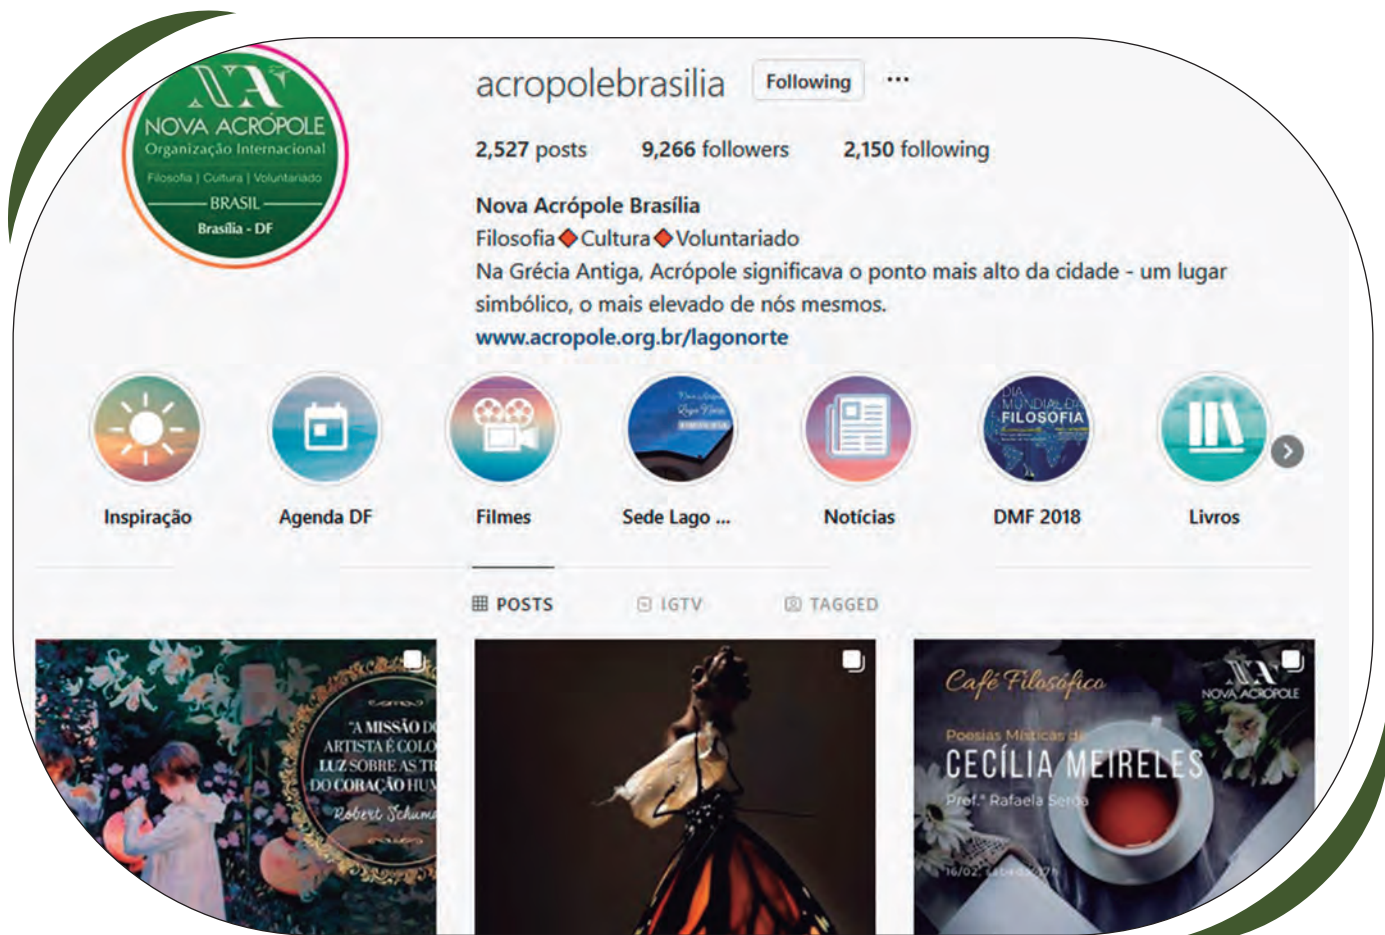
NA
NOVA ACRÓPOLE
Organização Internacional
Filosofia | Cultura | Voluntariado
BRASIL
Brasília - DF

acropolebrasilia Following ···

2,527 posts 9,266 followers 2,150 following

Nova Acrópole Brasília
Filosofia◆Cultura◆Voluntariado
Na Grécia Antiga, Acrópole significava o ponto mais alto da cidade - um lugar simbólico, o mais elevado de nós mesmos.
www.acropole.org.br/lagonorte

Inspiração
Agenda DF
Filmes
Sede Lago ...
Notícias
DIA MUNDIAL DA FILOSOFIA
DMF 2018
Livros

POSTS IGTV TAGGED

"A MISSÃO D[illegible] ARTISTA É COLO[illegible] LUZ SOBRE AS T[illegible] DO CORAÇÃO HU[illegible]
Robert Schum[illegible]

Café Filosófico
NOVA ACRÓPOLE
Poesias Místicas de
CECÍLIA MEIRELES
Prof.ª Rafaela Serr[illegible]
16/02 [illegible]